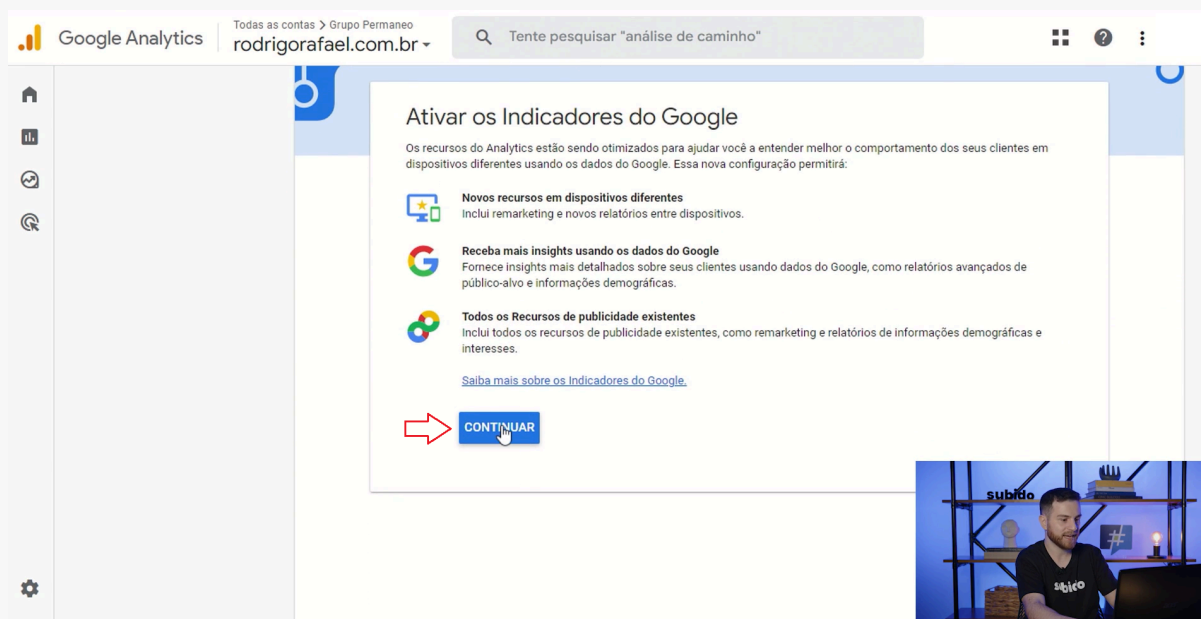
Google Analytics

Todas as contas > Grupo Permaneo

rodrigorafael.com.br

Tente pesquisar "análise de caminho"

Ativar os Indicadores do Google

Os recursos do Analytics estão sendo otimizados para ajudar você a entender melhor o comportamento dos seus clientes em dispositivos diferentes usando os dados do Google. Essa nova configuração permitirá:

Novos recursos em dispositivos diferentes
Inclui remarketing e novos relatórios entre dispositivos.

Receba mais insights usando os dados do Google
Fornece insights mais detalhados sobre seus clientes usando dados do Google, como relatórios avançados de público-alvo e informações demográficas.

Todos os Recursos de publicidade existentes
Inclui todos os recursos de publicidade existentes, como remarketing e relatórios de informações demográficas e interesses.

Saiba mais sobre os Indicadores do Google.

CONTINUAR

subido

subico